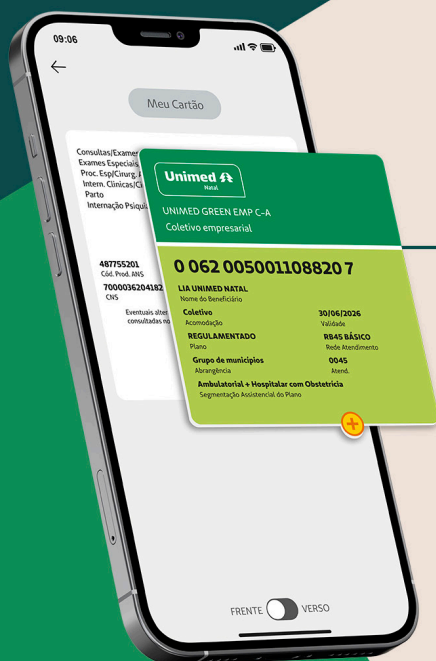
09:06

Meu Cartão

Consultas/Exames
Exames Especiais
Proc. Esp/Cirurg.
Intern. Clínicas/C
Parto
Internação Psiqui

487755201
Cód. Prod. ANS

7000036204182
CNS

Eventuais alter
consultadas no

Unimed
Natal

UNIMED GREEN EMP C-A
Coletivo empresarial

0 062 005001108820 7

LIA UNIMED NATAL
Nome do Beneficiário

Coletivo
Acomodação

30/06/2026
Validade

REGULAMENTADO
Plano

R845 BÁSICO
Rede Atendimento

Grupo de municípios
Abrangência

0045
Atend.

Ambulatorial + Hospitalar com Obstetrícia
Segmentação Assistencial do Plano

FRENTE VERSO